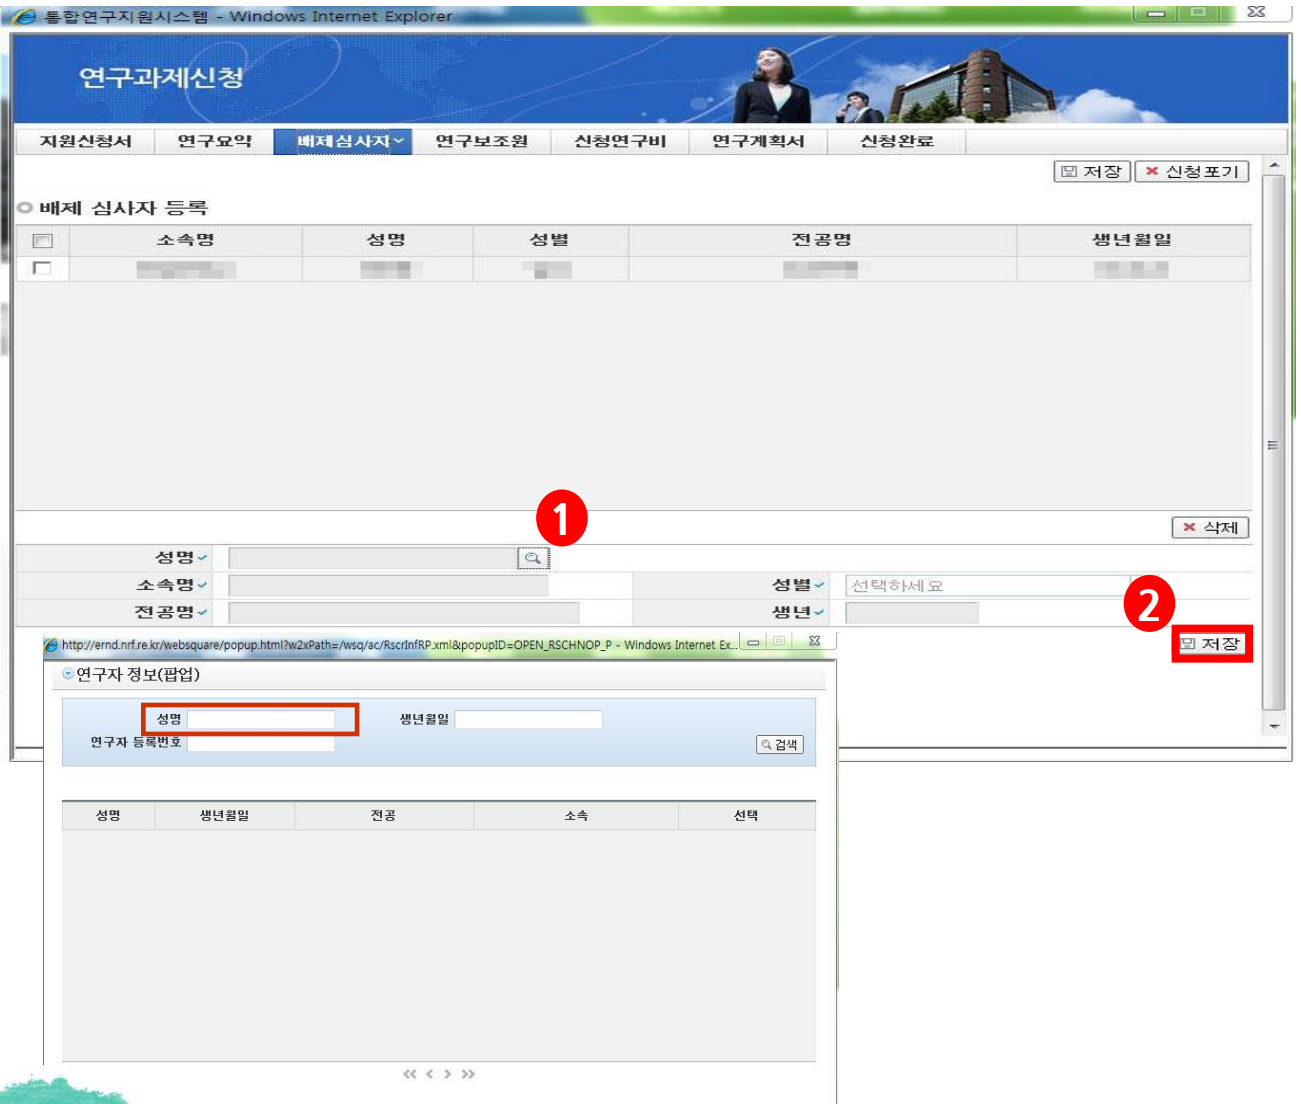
통합연구지원시스템 - Windows Internet Explorer

연구과제신청

지원신청서 | 연구요약 | 배제심사자 | 연구보조원 | 신청연구비 | 연구계획서 | 신청완료

저장 | 신청포기

배제 심사자 등록

| | 소속명 | 성명 | 성별 | 전공명 | 생년월일 |
|---|---|---|---|---|---|
| | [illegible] | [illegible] | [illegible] | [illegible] | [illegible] |

1

삭제

성명
소속명
성별 선택하세요
전공명
생년

2

저장

http://ernd.nrf.re.kr/websquare/popup.html?w2xPath=/wsq/ac/RscrInfRP.xml&popupID=OPEN_RSCHNOP_P - Windows Internet Ex...

연구자 정보(팝업)

성명
생년월일
연구자 등록번호
검색

| 성명 | 생년월일 | 전공 | 소속 | 선택 |
|---|---|---|---|---|

« ‹ › »